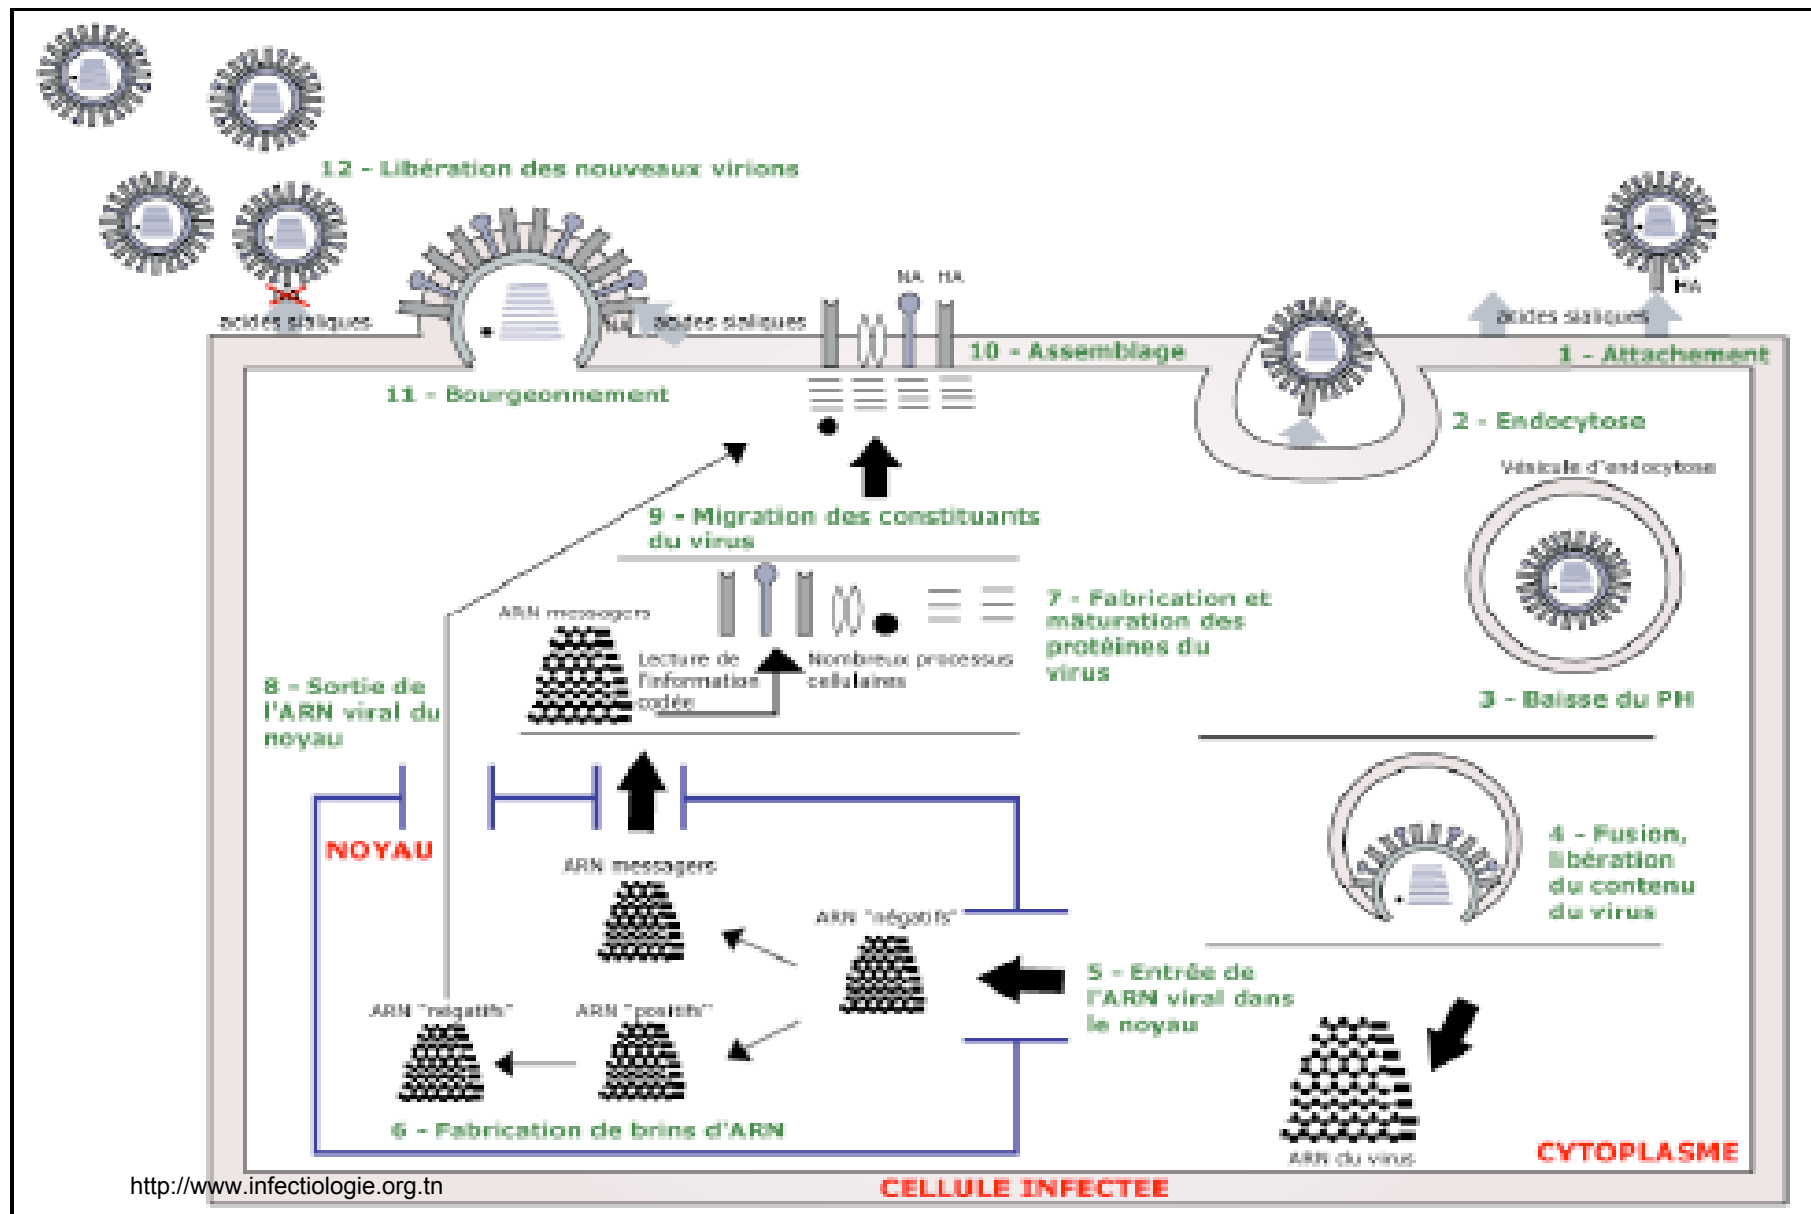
12 - Libération des nouveaux virions

acides sialiques

NA

acides sialiques

NA HA

HA

acides sialiques

10 - Assemblage

1 - Attachement

11 - Bourgeonnement

2 - Endocytose

Vésicule d'endocytose

9 - Migration des constituants du virus

ARN messagers

Lecture de l'information codée

Nombreux processus cellulaires

7 - Fabrication et mâturation des protéines du virus

3 - Baisse du PH

8 - Sortie de l'ARN viral du noyau

NOYAU

ARN messagers

4 - Fusion, libération du contenu du virus

ARN "négatifs"

5 - Entrée de l'ARN viral dans le noyau

ARN "négatifs"

ARN "positifs"

6 - Fabrication de brins d'ARN

ARN du virus

CYTOPLASME

http://www.infectiologie.org.tn

CELLULE INFECTEE